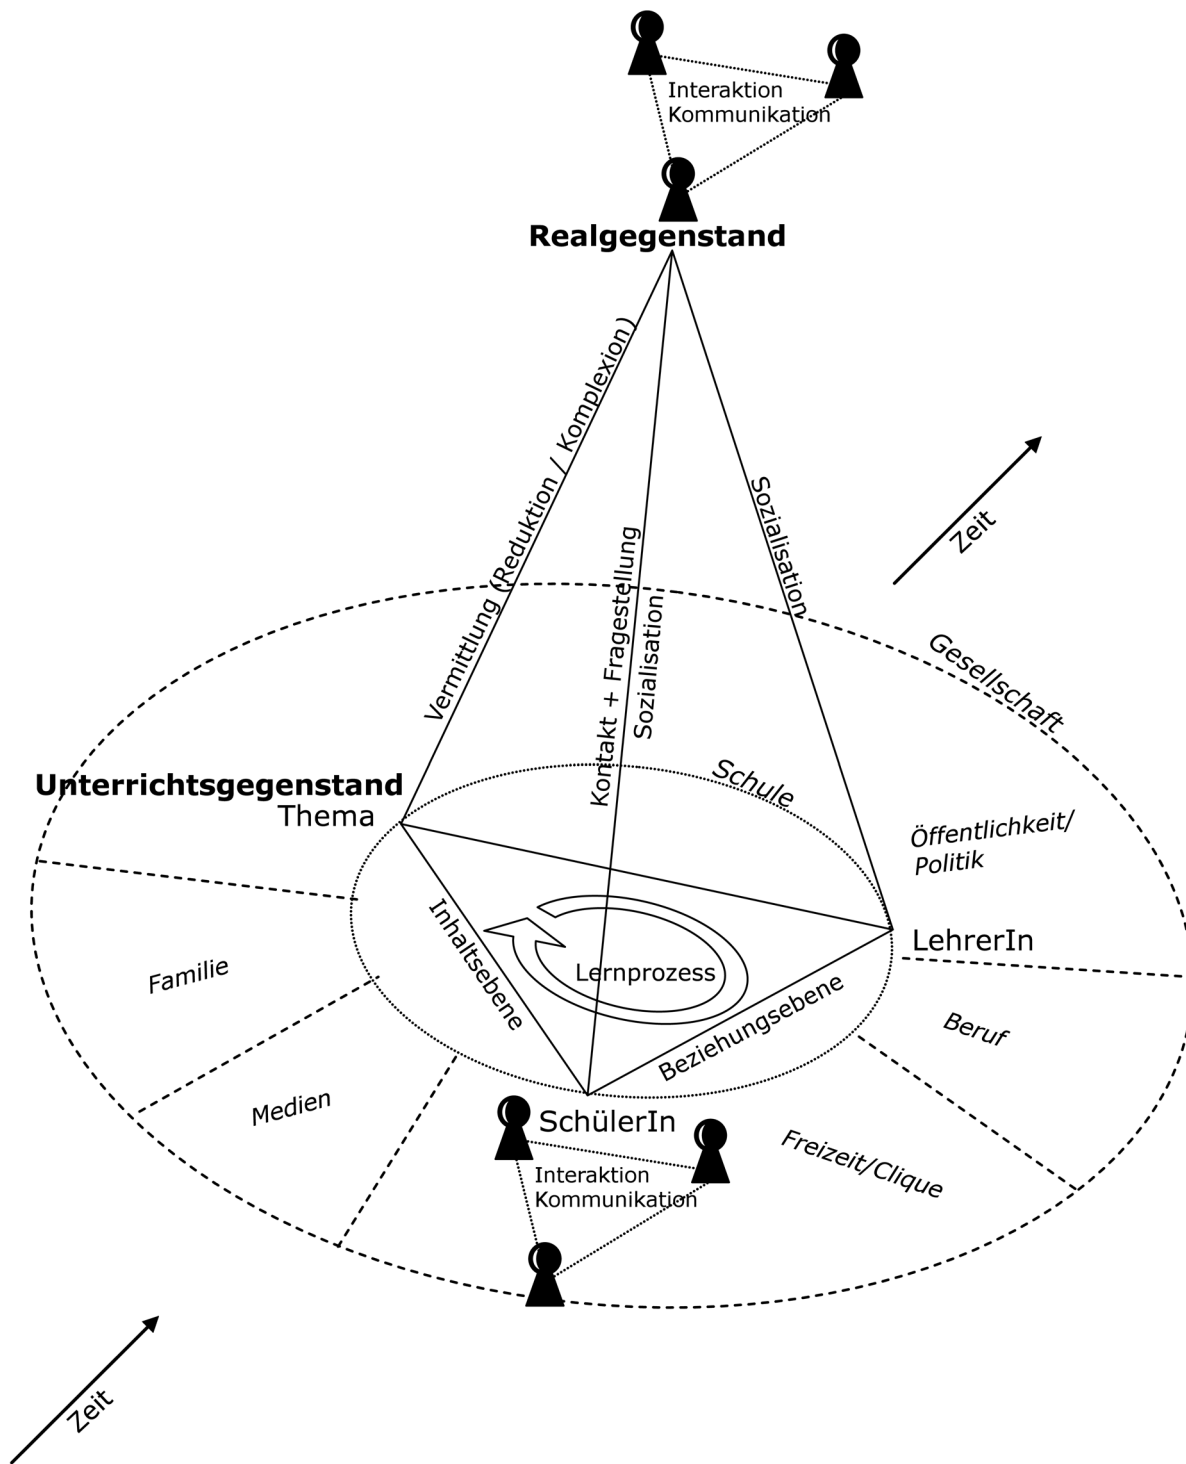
Interaktion
Kommunikation

Realgegenstand

Vermittlung (Reduktion / Komplexion)

Kontakt + Fragestellung

Sozialisation

Sozialisation

Zeit

Gesellschaft

Unterrichtsgegenstand
Thema

Schule

Öffentlichkeit/
Politik

Inhaltsebene

Lernprozess

LehrerIn

Familie

Beziehungsebene

Beruf

Medien

SchülerIn

Interaktion
Kommunikation

Freizeit/Clique

Zeit